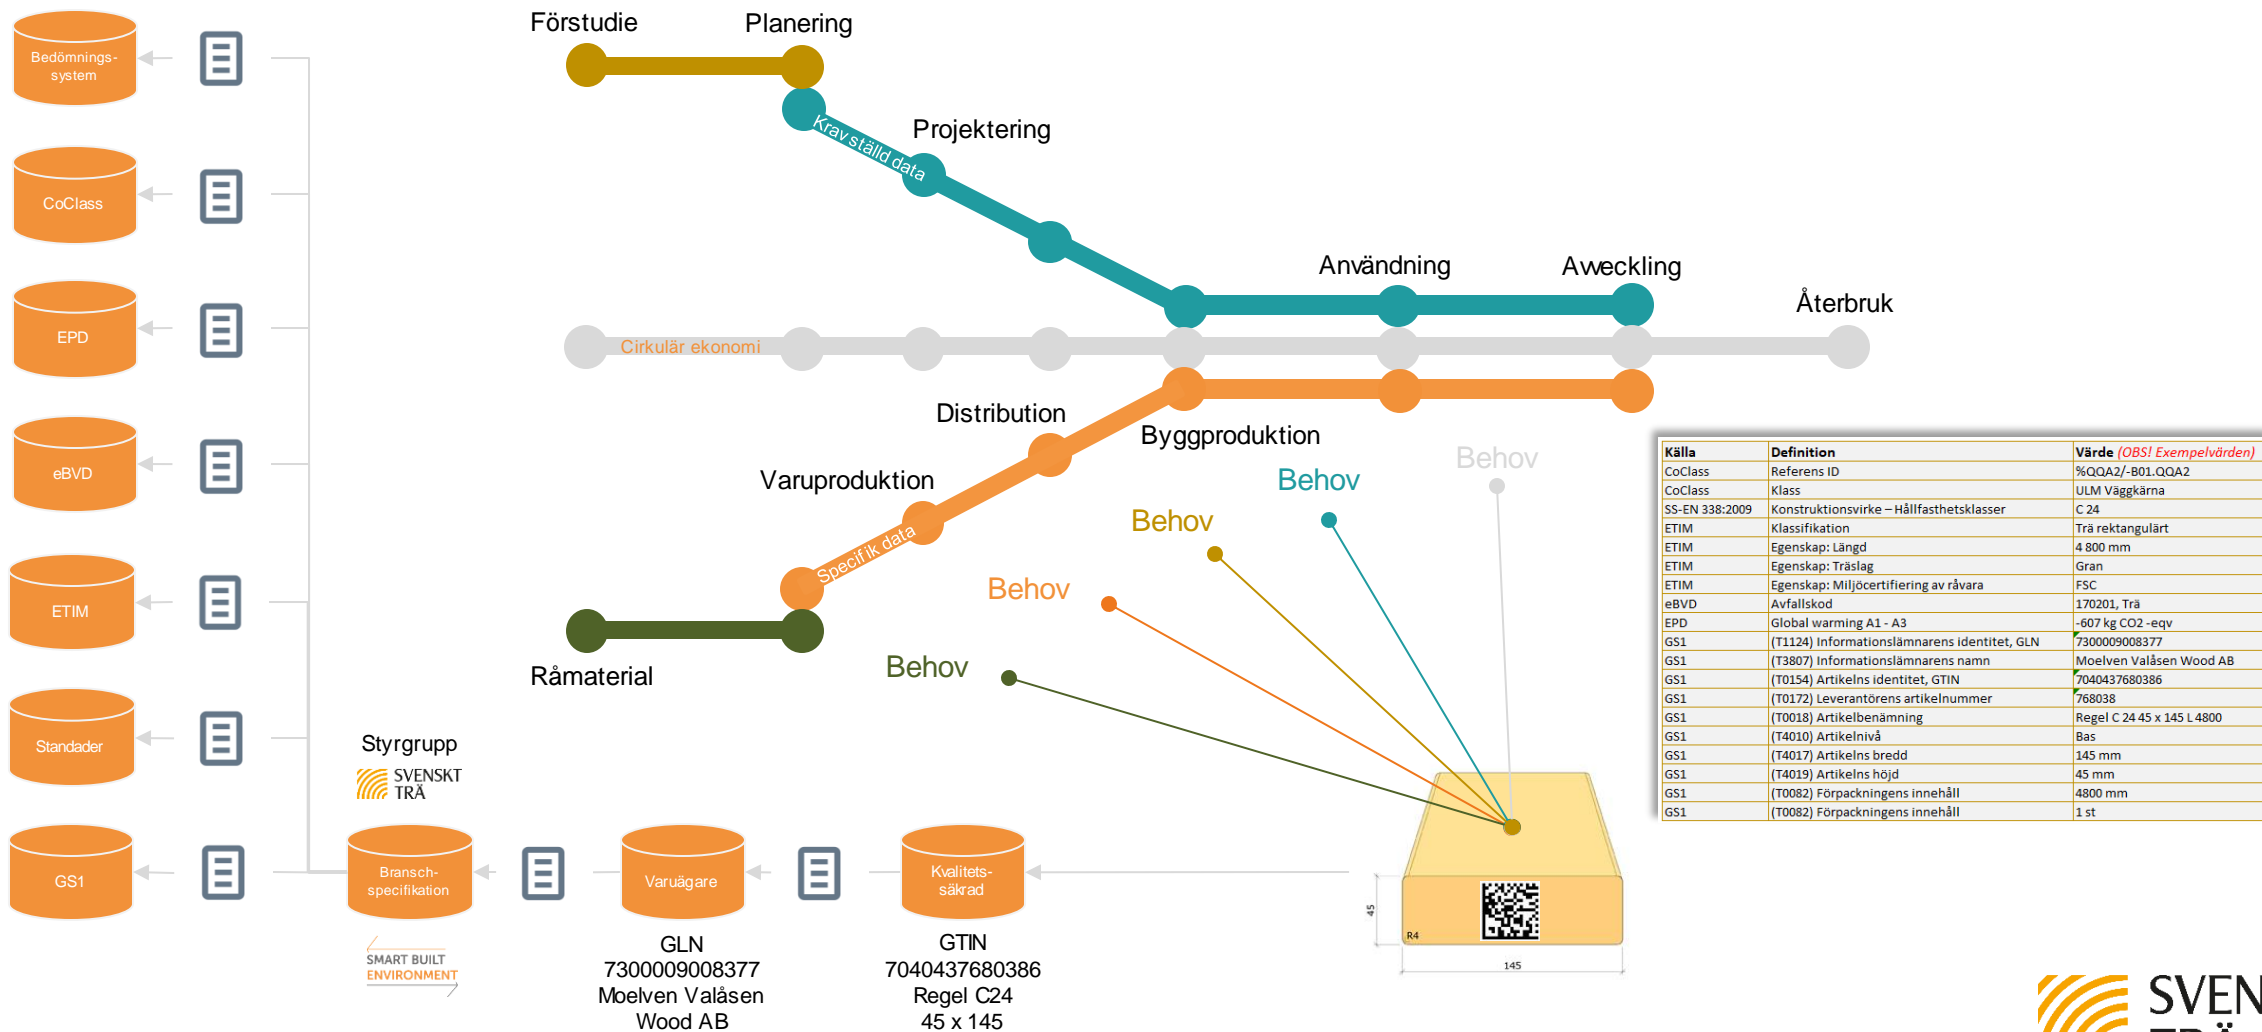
Bedömnings-system

CoClass

EPD

eBVD

ETIM

Standader

GS1

Förstudie

Planering

Krav ställd data

Projektering

Användning

Aveckling

Återbruk

Cirkulär ekonomi

Distribution

Byggproduktion

Varuproduktion

Specifik data

Råmaterial

Behov

Behov

Behov

Behov

Behov

| Källa | Definition | Värde (OBS! Exempelvärden) |
|---|---|---|
| CoClass | Referens ID | %QQA2/-B01.QQA2 |
| CoClass | Klass | ULM Väggkärna |
| SS-EN 338:2009 | Konstruktionsvirke – Hållfasthetsklasser | C 24 |
| ETIM | Klassifikation | Trä rektangulärt |
| ETIM | Egenskap: Längd | 4 800 mm |
| ETIM | Egenskap: Träslag | Gran |
| ETIM | Egenskap: Miljöcertifiering av råvara | FSC |
| eBVD | Avfallskod | 170201, Trä |
| EPD | Global warming A1 - A3 | -607 kg CO2 -eqv |
| GS1 | (T1124) Informationslämnarens identitet, GLN | 7300009008377 |
| GS1 | (T3807) Informationslämnarens namn | Moelven Valåsen Wood AB |
| GS1 | (T0154) Artikelns identitet, GTIN | 7040437680386 |
| GS1 | (T0172) Leverantörens artikelnummer | 768038 |
| GS1 | (T0018) Artikelbenämning | Regel C 24 45 x 145 L 4800 |
| GS1 | (T4010) Artikelnivå | Bas |
| GS1 | (T4017) Artikelns bredd | 145 mm |
| GS1 | (T4019) Artikelns höjd | 45 mm |
| GS1 | (T0082) Förpackningens innehåll | 4800 mm |
| GS1 | (T0082) Förpackningens innehåll | 1 st |

Styrgrupp

SVENSKT TRÄ

Bransch-specifikation

SMART BUILT ENVIRONMENT

Varuägare

GLN
7300009008377
Moelven Valåsen Wood AB

Kvalitets-säkrad

GTIN
7040437680386
Regel C24
45 x 145

45

R4

145

SVEN